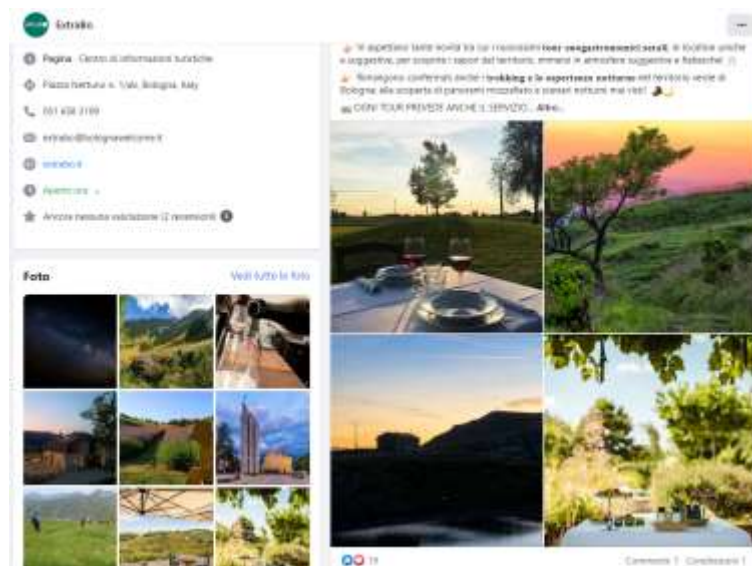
Extralbo

Pagina · Centro di informazioni turistiche

Piazza Nettuno n. 1/ab, Bologna, Italy

051 658 3109

extralbo@bolognawelcome.it

extralbo.it

Aperto ora

Ancora nessuna valutazione (2 recensioni)

Foto

Vedi tutte le foto

👉 Vi aspettano tante novità tra cui irresistibili tour enogastronomici serali, in location uniche e suggestive, per scoprire i sapori del territorio, immersi in atmosfere suggestive e fiabesche!

👉 Riconfermati anche i trekking e le esperienze notturne nel territorio verde di Bologna, alla scoperta di panorami mozzafiato e paesaggi notturni mai visti! 🌙

🚌 OGNI TOUR PREVEDE ANCHE IL SERVIZIO... Altro...

19

Commenti: 1 Condivisioni: 1